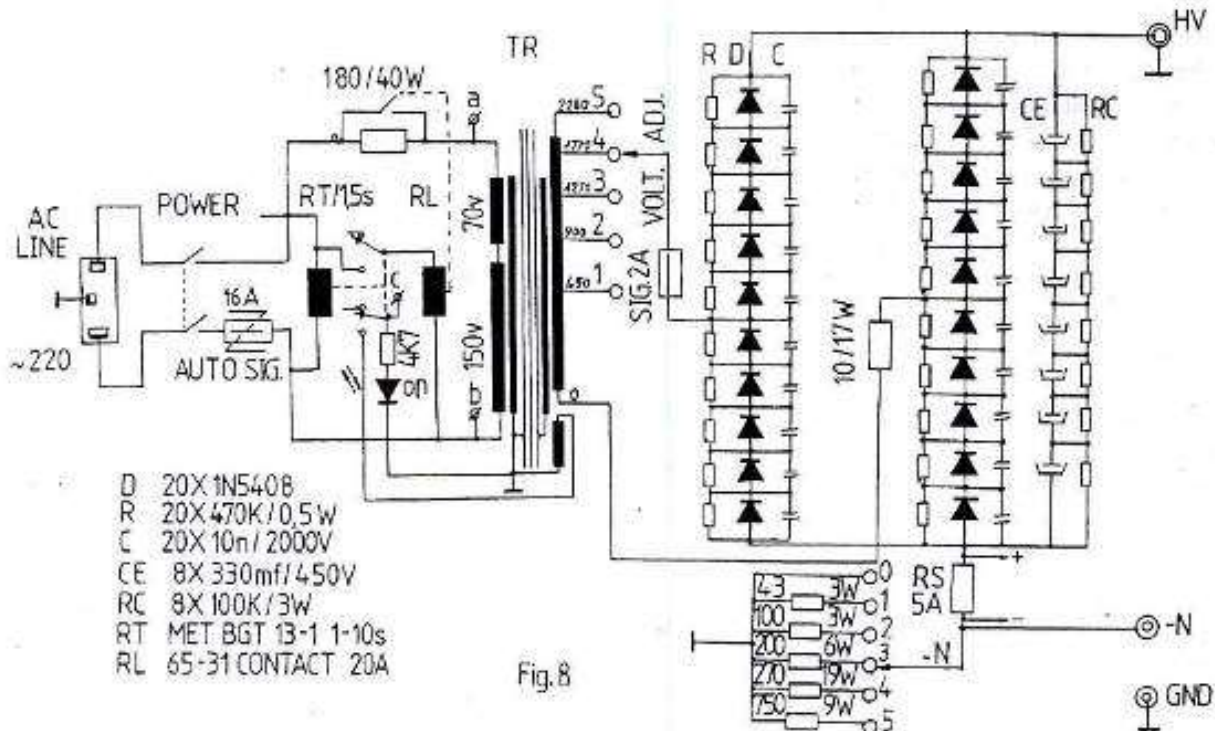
TR

180/40W

a

HV

R D C

CE RC

2250 5
1772 4
1371 3
900 2
650 1

ADJ.
VOLT.
SIG.2A

AC
LINE

POWER

RT/1,5s

RL

70w

150w

b

16A

AUTO SIG.

4K7

on

~220

10/17W

D 20X1N5408
R 20X470K/0,5W
C 20X10n/2000V
CE 8X330mf/450V
RC 8X100K/3W
RT MET BGT 13-1 1-10s
RL 65-31 CONTACT 20A

Fig.8

43 3W 0
100 3W 1
200 6W 2
270 19W 3
750 9W 4
5

RS
5A

+

-N

-N

GND